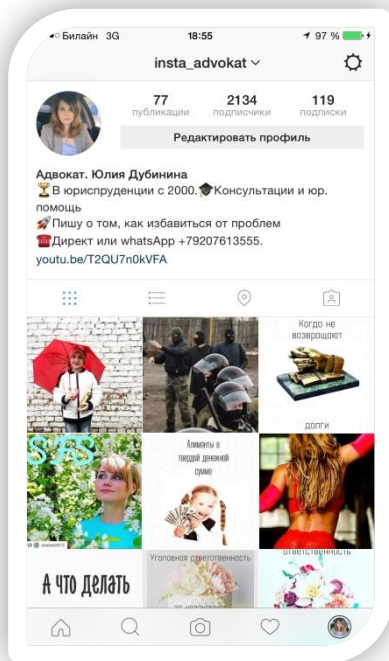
Билайн 3G 18:55 97 %

insta_advokat

77 публикации
2134 подписчики
119 подписки

Редактировать профиль

Адвокат. Юлия Дубинина
🏆В юриспруденции с 2000.🎓Консультации и юр. помощь
🚀Пишу о том, как избавиться от проблем
☎️Директ или whatsApp +79207613555.
youtu.be/T2QU7n0kVFA

Когда не возвращают
долги

Алименты в твердой денежной сумме

А что делать

Уголовная ответственность

ответственность